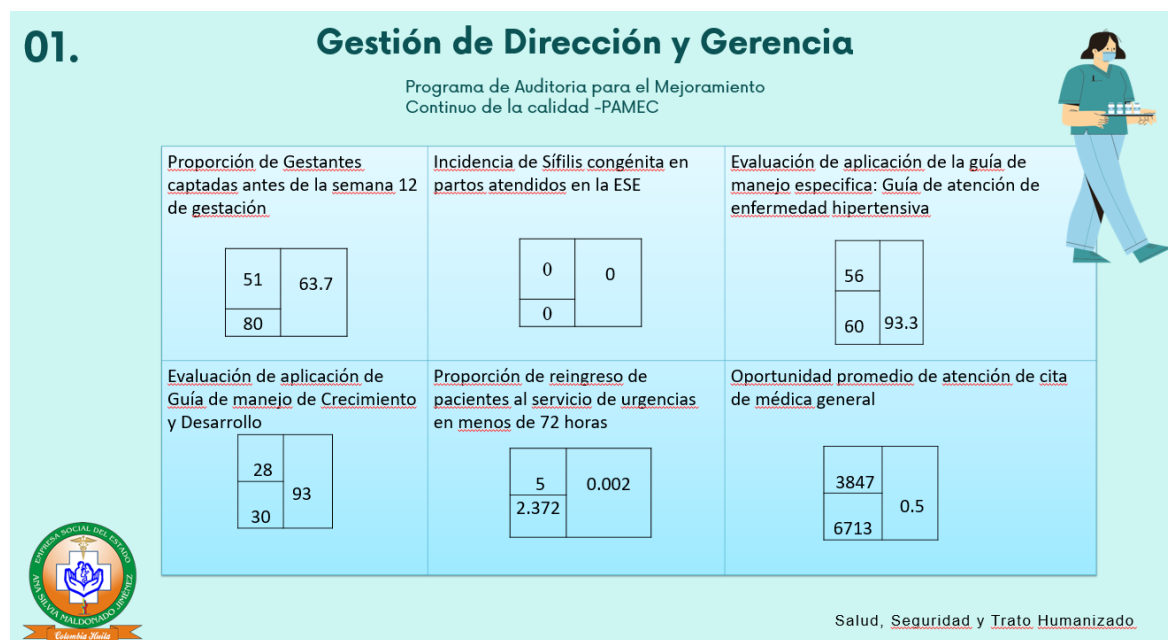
01.

Gestión de Dirección y Gerencia

Programa de Auditoria para el Mejoramiento Continuo de la calidad -PAMEC

| Proporción de Gestantes captadas antes de la semana 12 de gestación | Incidencia de Sífilis congénita en partos atendidos en la ESE | Evaluación de aplicación de la guía de manejo especifica: Guía de atención de enfermedad hipertensiva |
|---|---|---|
| 51 / 80 — 63.7 | 0 / 0 — 0 | 56 / 60 — 93.3 |
| Evaluación de aplicación de Guía de manejo de Crecimiento y Desarrollo | Proporción de reingreso de pacientes al servicio de urgencias en menos de 72 horas | Oportunidad promedio de atención de cita de médica general |
| 28 / 30 — 93 | 5 / 2.372 — 0.002 | 3847 / 6713 — 0.5 |

EMPRESA SOCIAL DEL ESTADO
ANA SILVIA MALDONADO JIMÉNEZ
Colombia Huila

Salud, Seguridad y Trato Humanizado